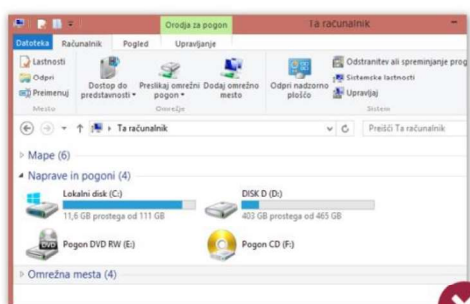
Orodja za pogon Ta računalnik

Datoteka Računalnik Pogled Upravljanje

Lastnosti
Odpri
Preimenuj
Mesto

Dostop do predstavnosti
Preslikaj omrežni pogon
Dodaj omrežno mesto
Omrežje

Odpri nadzorno ploščo
Odstranitev ali spreminjanje prog
Sistemske lastnosti
Upravljaj
Sistem

Ta računalnik
Preišči Ta računalnik

Mape (6)

Naprave in pogoni (4)

Lokalni disk (C:)
11,6 GB prostega od 111 GB

DISK D (D:)
403 GB prostega od 465 GB

Pogon DVD RW (E:)

Pogon CD (F:)

Omrežna mesta (4)